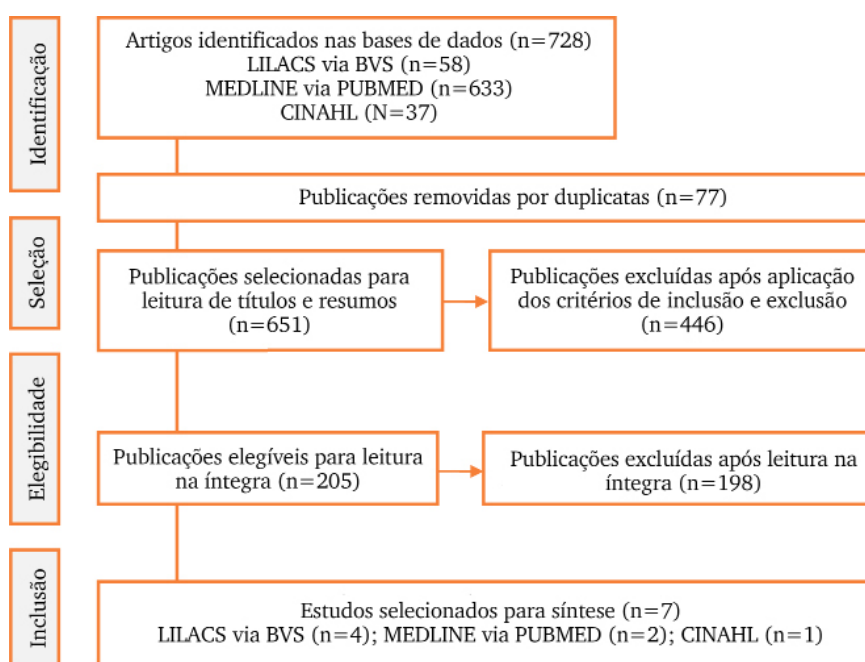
Identificação

Artigos identificados nas bases de dados (n=728)
LILACS via BVS (n=58)
MEDLINE via PUBMED (n=633)
CINAHL (N=37)

Publicações removidas por duplicatas (n=77)

Seleção

Publicações selecionadas para leitura de títulos e resumos (n=651)

Publicações excluídas após aplicação dos critérios de inclusão e exclusão (n=446)

Elegibilidade

Publicações elegíveis para leitura na íntegra (n=205)

Publicações excluídas após leitura na íntegra (n=198)

Inclusão

Estudos selecionados para síntese (n=7)
LILACS via BVS (n=4); MEDLINE via PUBMED (n=2); CINAHL (n=1)